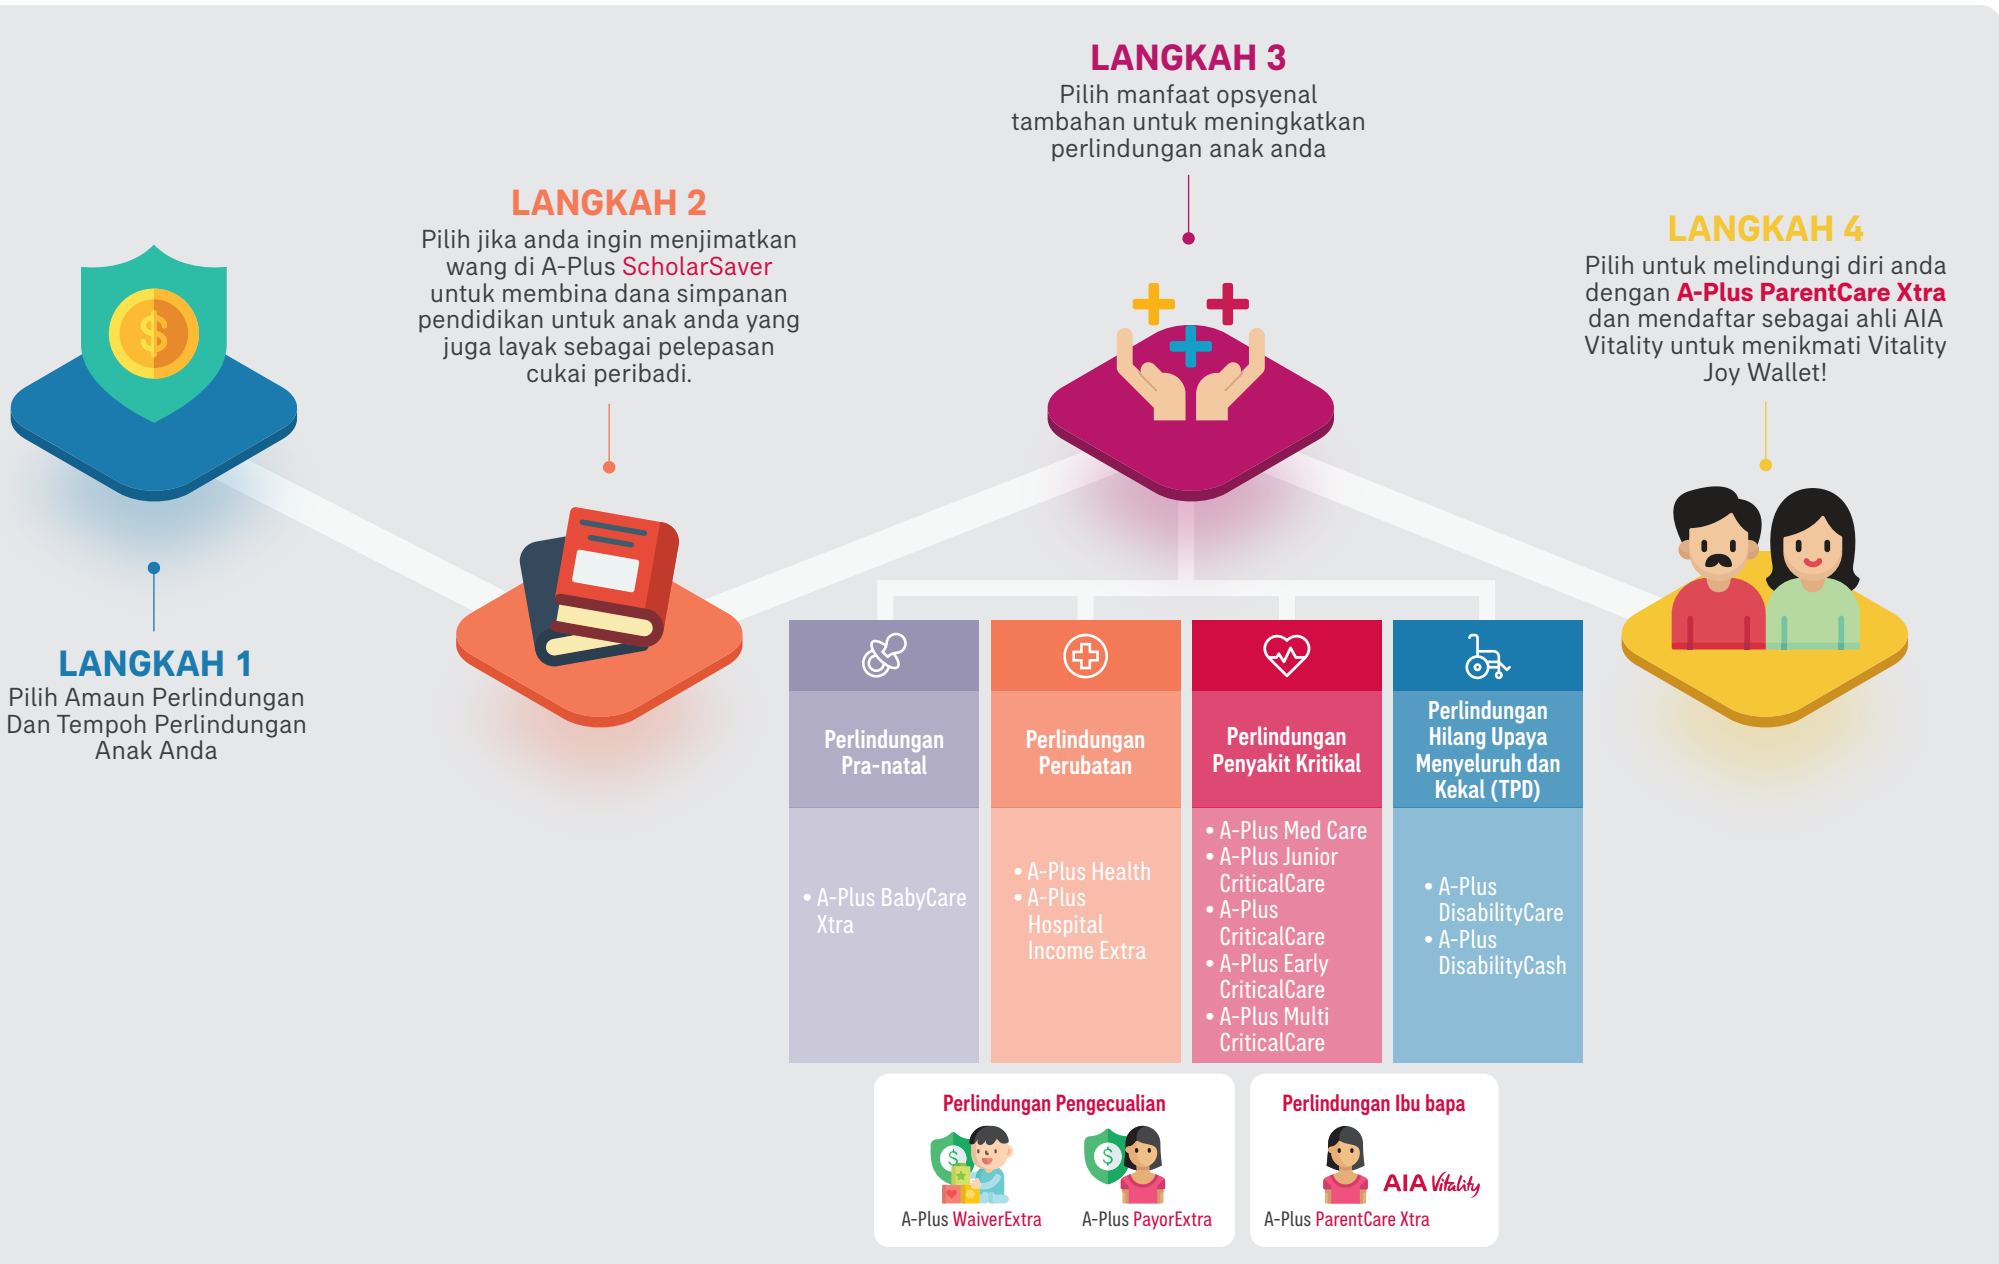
LANGKAH 3
Pilih manfaat opsyenal tambahan untuk meningkatkan perlindungan anak anda

LANGKAH 2
Pilih jika anda ingin menjimatkan wang di A-Plus ScholarSaver untuk membina dana simpanan pendidikan untuk anak anda yang juga layak sebagai pelepasan cukai peribadi.

LANGKAH 4
Pilih untuk melindungi diri anda dengan A-Plus ParentCare Xtra dan mendaftar sebagai ahli AIA Vitality untuk menikmati Vitality Joy Wallet!

LANGKAH 1
Pilih Amaun Perlindungan Dan Tempoh Perlindungan Anak Anda

| Perlindungan Pra-natal | Perlindungan Perubatan | Perlindungan Penyakit Kritikal | Perlindungan Hilang Upaya Menyeluruh dan Kekal (TPD) |
|---|---|---|---|
| • A-Plus BabyCare Xtra | • A-Plus Health • A-Plus Hospital Income Extra | • A-Plus Med Care • A-Plus Junior CriticalCare • A-Plus CriticalCare • A-Plus Early CriticalCare • A-Plus Multi CriticalCare | • A-Plus DisabilityCare • A-Plus DisabilityCash |

Perlindungan Pengecualian
A-Plus WaiverExtra
A-Plus PayorExtra

Perlindungan Ibu bapa
AIA Vitality
A-Plus ParentCare Xtra